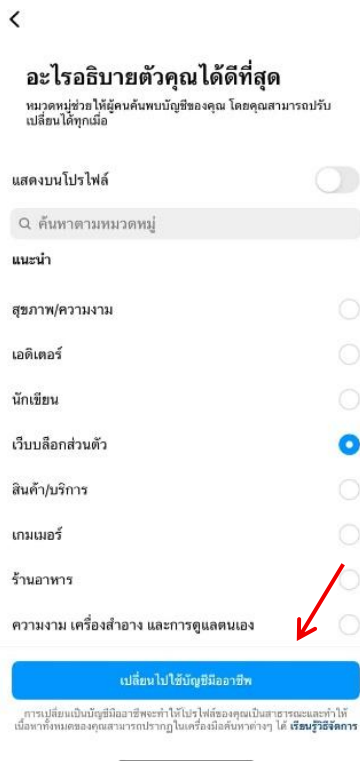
อะไรอธิบายตัวคุณได้ดีที่สุด

หมวดหมู่ช่วยให้ผู้คนค้นพบบัญชีของคุณ โดยคุณสามารถปรับเปลี่ยนได้ทุกเมื่อ

แสดงบนโปรไฟล์

ค้นหาตามหมวดหมู่

แนะนำ

สุขภาพ/ความงาม

เอดิเตอร์

นักเขียน

เว็บบล็อกส่วนตัว

สินค้า/บริการ

เกมเมอร์

ร้านอาหาร

ความงาม เครื่องสำอาง และการดูแลตนเอง

เปลี่ยนไปใช้บัญชีมืออาชีพ

การเปลี่ยนเป็นบัญชีมืออาชีพจะทำให้โปรไฟล์ของคุณเป็นสาธารณะและทำให้เนื้อหาทั้งหมดของคุณสามารถปรากฏในเครื่องมือค้นหาต่างๆ ได้ เรียนรู้วิธีจัดการ